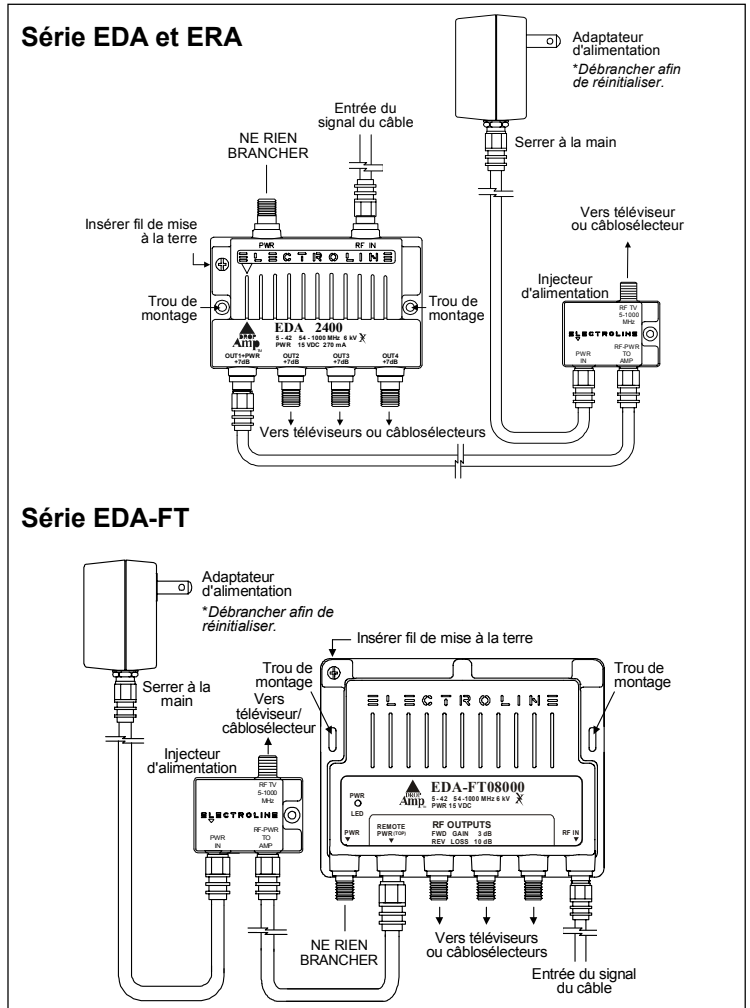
Série EDA et ERA

Adaptateur d'alimentation
*Débrancher afin de réinitialiser.

Entrée du signal du câble

NE RIEN BRANCHER

Serrer à la main

Insérer fil de mise à la terre

PWR RF IN

ELECTROLINE

Vers téléviseur ou câblosélecteur

Injecteur d'alimentation

Trou de montage

Trou de montage

RF TV 5-1000 MHz

EDA 2400
5 - 42 54 - 1000 MHz 6 kV
PWR 15 VDC 270 mA

DROP Amp

ELECTROLINE

RF-PWR TO AMP

PWR IN

OUT1+PWR +7dB OUT2 +7dB OUT3 +7dB OUT4 +7dB

Vers téléviseurs ou câblosélecteurs

Série EDA-FT

Adaptateur d'alimentation
*Débrancher afin de réinitialiser.

Insérer fil de mise à la terre

Trou de montage

Trou de montage

Serrer à la main

Vers téléviseur/ câblosélecteur

ELECTROLINE

Injecteur d'alimentation

RF TV 5-1000 MHz

ELECTROLINE

RF-PWR TO AMP

PWR IN

PWR LED

DROP Amp

EDA-FT08000
5 - 42 54 -1000 MHz 6 kV
PWR 15 VDC

PWR

REMOTE PWR (TOP)

RF OUTPUTS
FWD GAIN 3 dB
REV LOSS 10 dB

RF IN

NE RIEN BRANCHER

Vers téléviseurs ou câblosélecteurs

Entrée du signal du câble